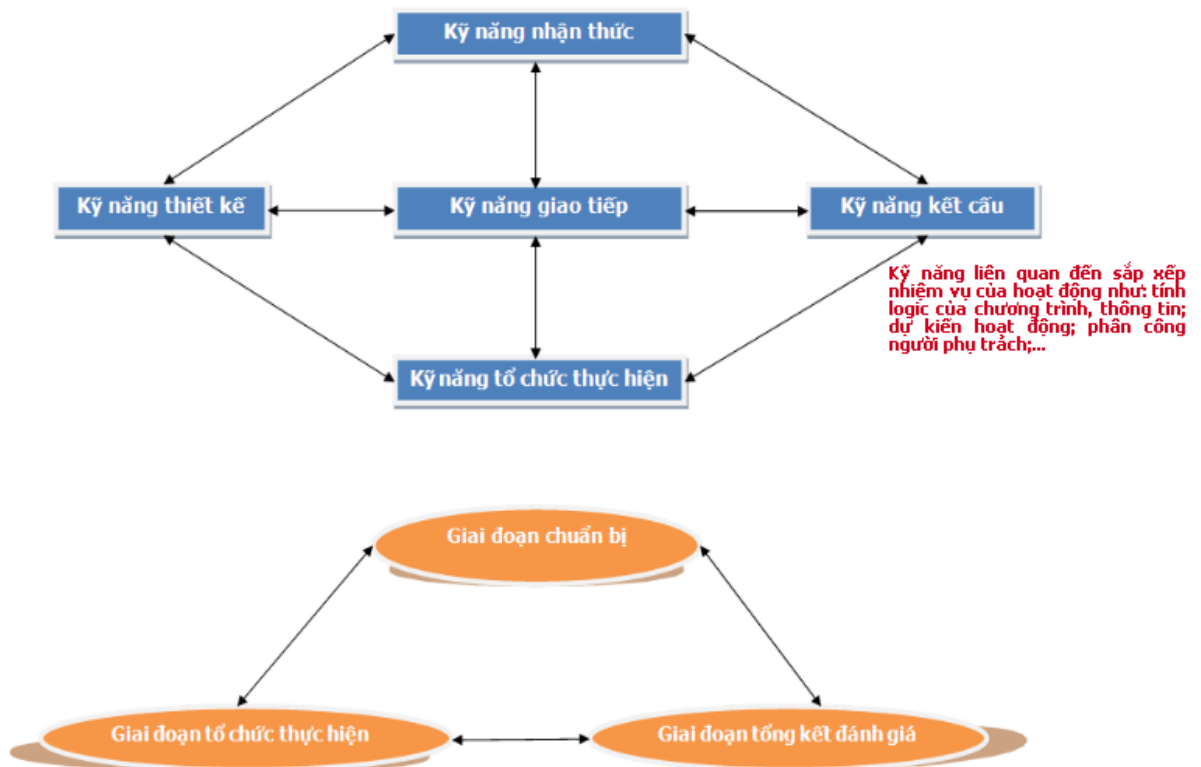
Kỹ năng nhận thức

Kỹ năng thiết kế

Kỹ năng giao tiếp

Kỹ năng kết cấu

Kỹ năng liên quan đến sắp xếp nhiệm vụ của hoạt động như: tính logic của chương trình, thông tin; dự kiến hoạt động; phân công người phụ trách;...

Kỹ năng tổ chức thực hiện

Giai đoạn chuẩn bị

Giai đoạn tổ chức thực hiện

Giai đoạn tổng kết đánh giá